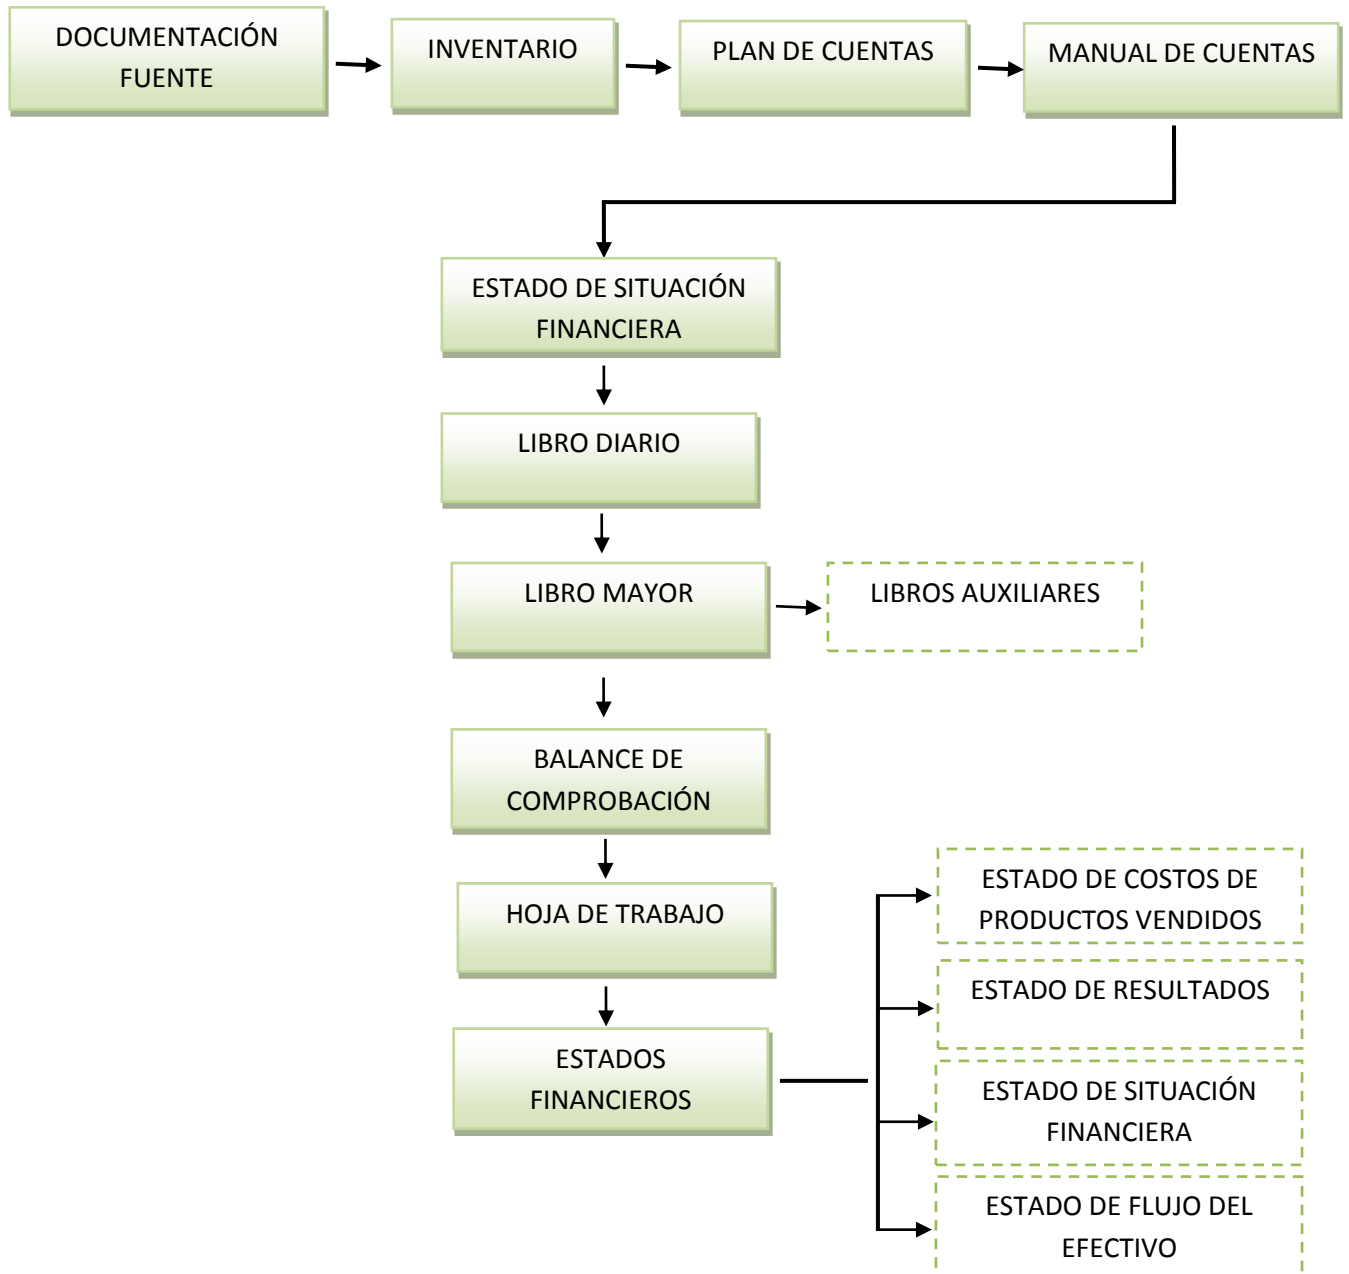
DOCUMENTACIÓN FUENTE

INVENTARIO

PLAN DE CUENTAS

MANUAL DE CUENTAS

ESTADO DE SITUACIÓN FINANCIERA

LIBRO DIARIO

LIBRO MAYOR

LIBROS AUXILIARES

BALANCE DE COMPROBACIÓN

HOJA DE TRABAJO

ESTADOS FINANCIEROS

ESTADO DE COSTOS DE PRODUCTOS VENDIDOS

ESTADO DE RESULTADOS

ESTADO DE SITUACIÓN FINANCIERA

ESTADO DE FLUJO DEL EFECTIVO